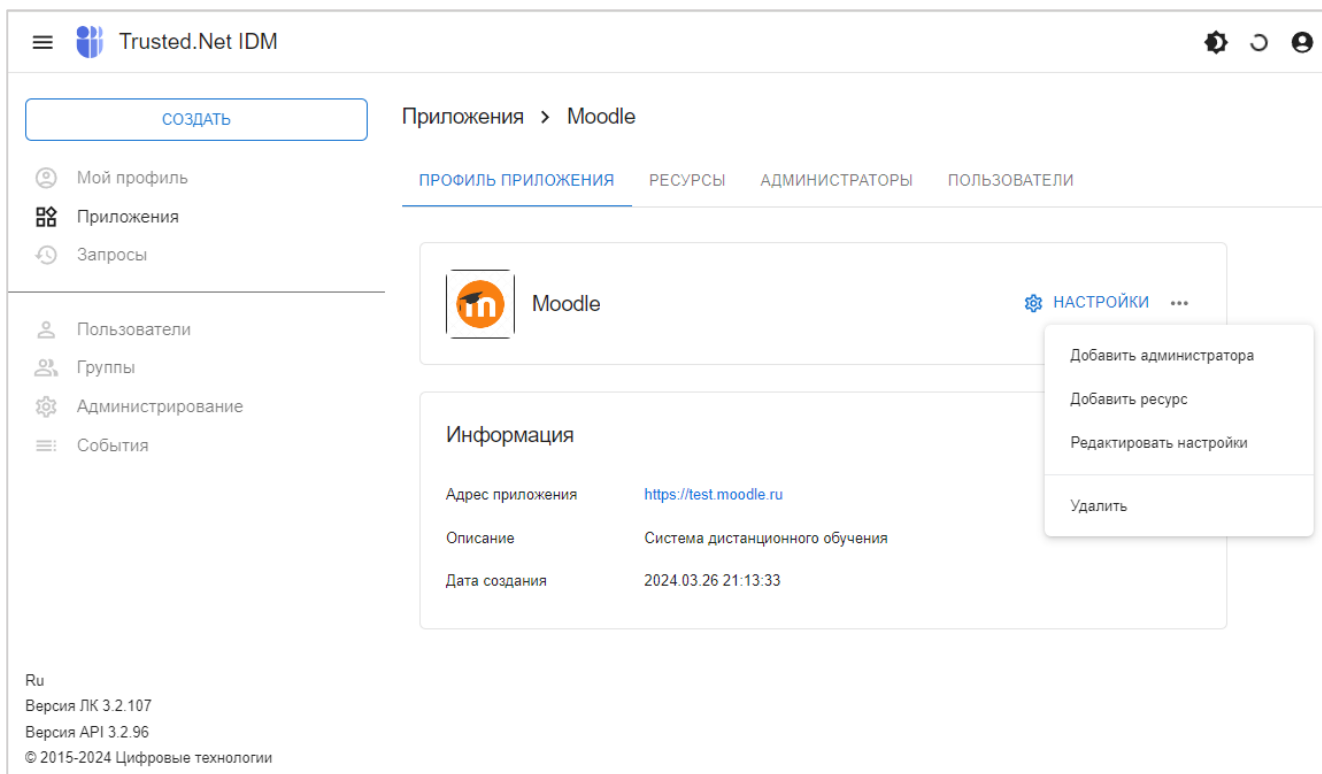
Trusted.Net IDM

СОЗДАТЬ

Мой профиль

Приложения

Запросы

Пользователи

Группы

Администрирование

События

Ru
Версия ЛК 3.2.107
Версия API 3.2.96
© 2015-2024 Цифровые технологии

Приложения > Moodle

ПРОФИЛЬ ПРИЛОЖЕНИЯ РЕСУРСЫ АДМИНИСТРАТОРЫ ПОЛЬЗОВАТЕЛИ

Moodle

НАСТРОЙКИ

Добавить администратора

Добавить ресурс

Редактировать настройки

Удалить

Информация

| | |
|---|---|
| Адрес приложения | https://test.moodle.ru |
| Описание | Система дистанционного обучения |
| Дата создания | 2024.03.26 21:13:33 |